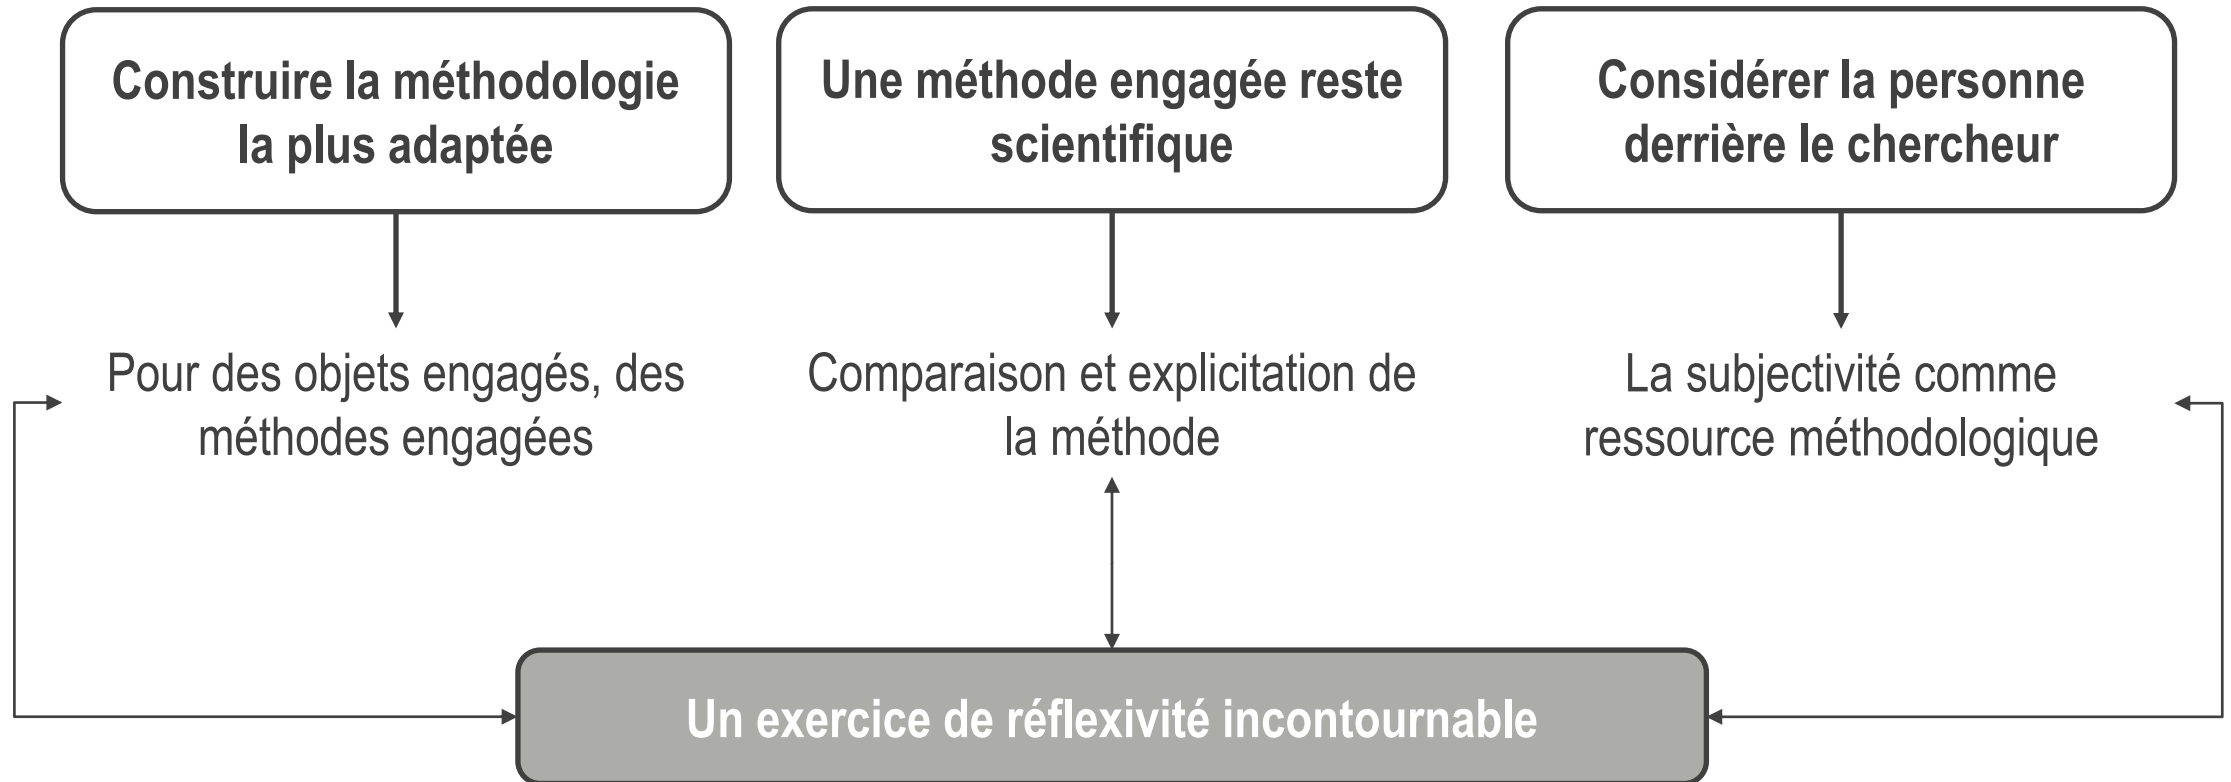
Construire la méthodologie la plus adaptée

Une méthode engagée reste scientifique

Considérer la personne derrière le chercheur

Pour des objets engagés, des méthodes engagées

Comparaison et explicitation de la méthode

La subjectivité comme ressource méthodologique

Un exercice de réflexivité incontournable